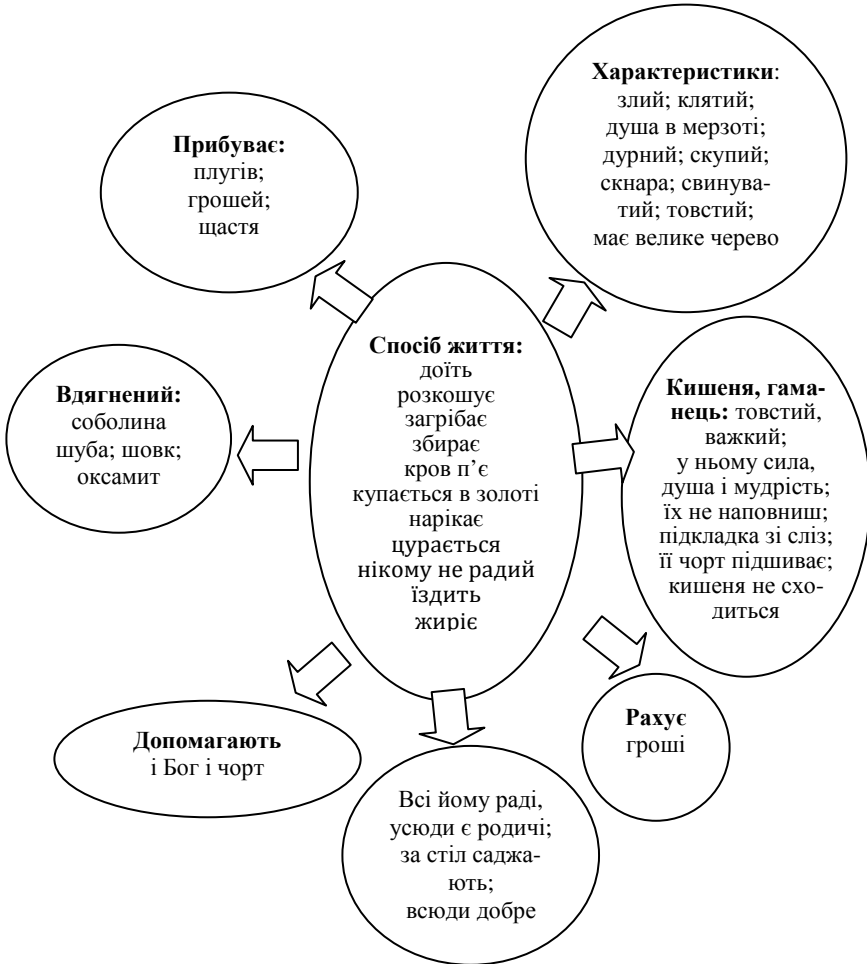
Характеристики: злий; клятий; душа в мерзоті; дурний; скупий; скнара; свинуватий; товстий; має велике черево

Прибуває: плугів; грошей; щастя

Спосіб життя: доїть розкошує загрібає збирає кров п'є купається в золоті нарікає цурається нікому не радий їздить жиріє

Вдягнений: соболина шуба; шовк; оксамит

Кишеня, гаманець: товстий, важкий; у ньому сила, душа і мудрість; їх не наповниш; підкладка зі сліз; її чорт підшиває; кишеня не сходиться

Рахує гроші

Допомагають і Бог і чорт

Всі йому раді, усюди є родичі; за стіл саджають; всюди добре